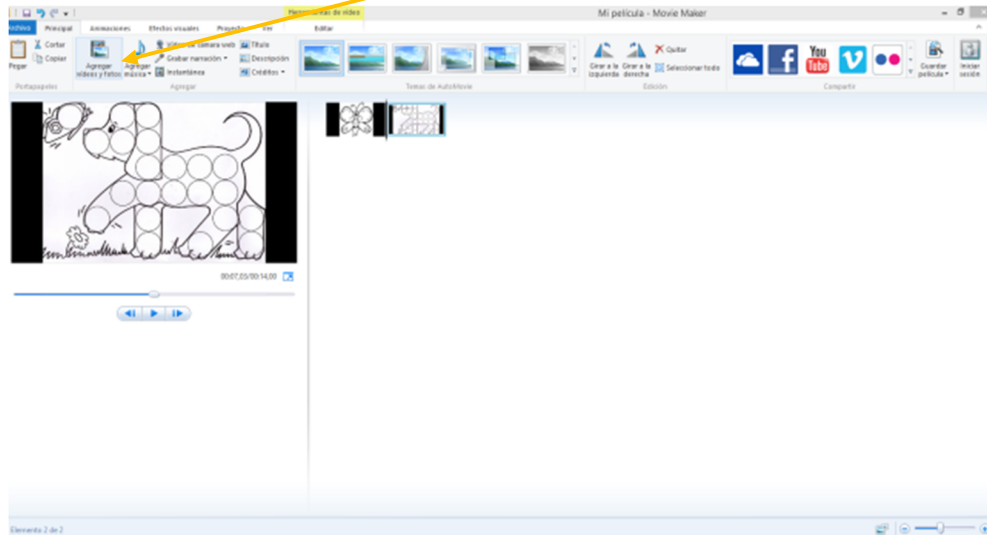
Herramientas de vídeo
Mi película - Movie Maker
Archivo
Principal
Animaciones
Efectos visuales
Proyecto
Ver
Editar
Pegar
Cortar
Copiar
Portapapeles
Agregar vídeos y fotos
Agregar música
Vídeo de cámara web
Grabar narración
Instantánea
Título
Descripción
Créditos
Agregar
Temas de AutoMovie
Girar a la izquierda
Girar a la derecha
Quitar
Seleccionar todo
Edición
You Tube
Compartir
Guardar película
Iniciar sesión
00:07,03/00:14,00
Elemento 2 de 2